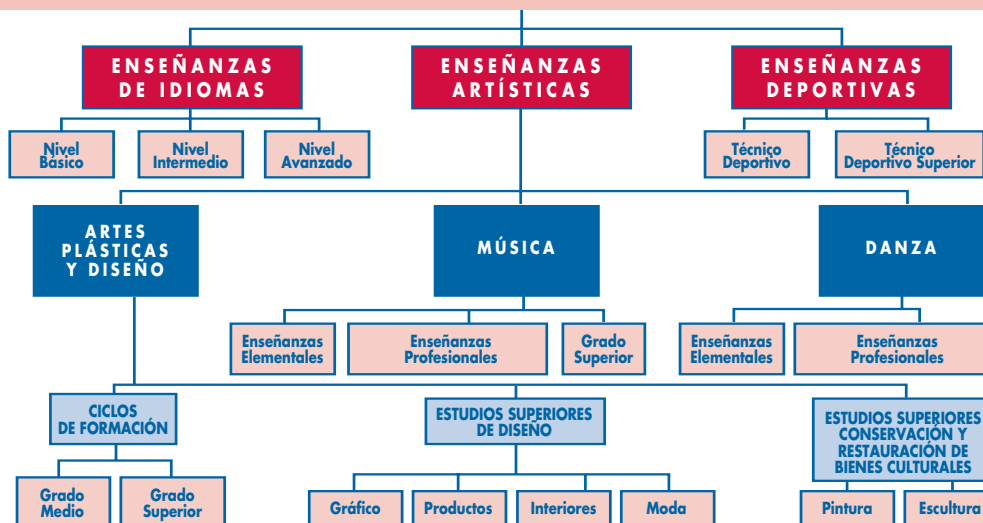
ENSEÑANZAS DE IDIOMAS

ENSEÑANZAS ARTÍSTICAS

ENSEÑANZAS DEPORTIVAS

Nivel Básico

Nivel Intermedio

Nivel Avanzado

Técnico Deportivo

Técnico Deportivo Superior

ARTES PLÁSTICAS Y DISEÑO

MÚSICA

DANZA

Enseñanzas Elementales

Enseñanzas Profesionales

Grado Superior

Enseñanzas Elementales

Enseñanzas Profesionales

CICLOS DE FORMACIÓN

ESTUDIOS SUPERIORES DE DISEÑO

ESTUDIOS SUPERIORES CONSERVACIÓN Y RESTAURACIÓN DE BIENES CULTURALES

Grado Medio

Grado Superior

Gráfico

Productos

Interiores

Moda

Pintura

Escultura